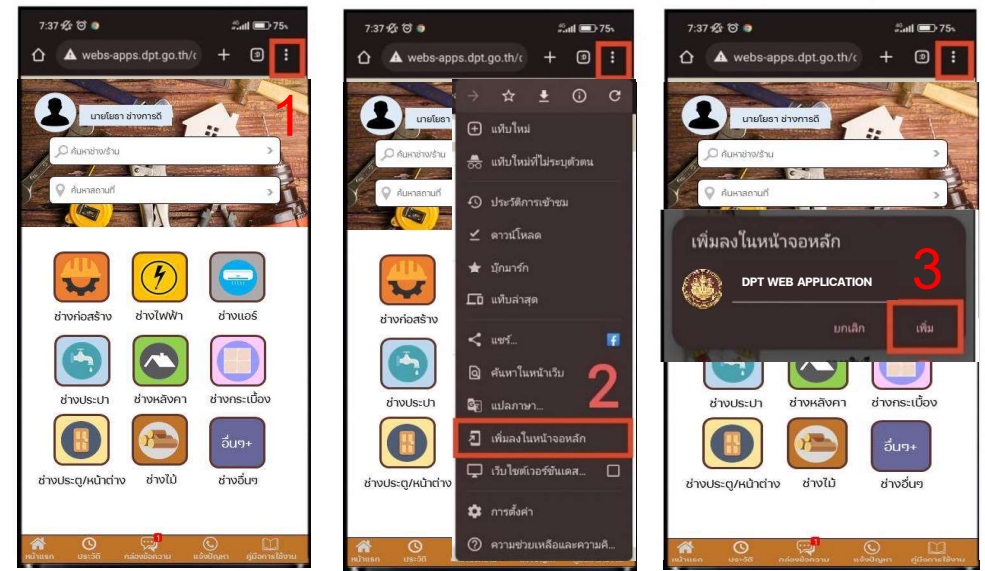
7:37 75

webs-apps.dpt.go.th/c

นายโยธา ช่างการดี

1

ค้นหาช่าง/ร้าน

ค้นหาสถานที่

ช่างก่อสร้าง
ช่างไฟฟ้า
ช่างแอร์
ช่างประปา
ช่างหลังคา
ช่างกระเบื้อง
ช่างประตู/หน้าต่าง
ช่างไม้
อื่นๆ+
ช่างอื่นๆ

หน้าแรก
ประวัติ
กล่องข้อความ
แจ้งปัญหา
คู่มือการใช้งาน

7:37 75

webs-apps.dpt.go.th/c

นายโยธา ช่างการดี

ค้นหาช่าง/ร้าน

ค้นหาสถานที่

แท็บใหม่
แท็บใหม่ที่ไม่ระบุตัวตน
ประวัติการเข้าชม
ดาวน์โหลด
บุ๊กมาร์ก
แท็บล่าสุด
แชร์...
ค้นหาในหน้าเว็บ
แปลภาษา...
2
เพิ่มลงในหน้าจอหลัก
เว็บไซต์เวอร์ชันเดส...
การตั้งค่า
ความช่วยเหลือและความคิ...

ช่างก่อสร้าง
ช่างประปา
ช่างประตู/หน้าต่าง

หน้าแรก
ประวัติ

7:37 75

webs-apps.dpt.go.th/c

นายโยธา ช่างการดี

ค้นหาช่าง/ร้าน

ค้นหาสถานที่

เพิ่มลงในหน้าจอหลัก

3

DPT WEB APPLICATION

ยกเลิก
เพิ่ม

ช่างประปา
ช่างหลังคา
ช่างกระเบื้อง
ช่างประตู/หน้าต่าง
ช่างไม้
อื่นๆ+
ช่างอื่นๆ

หน้าแรก
ประวัติ
กล่องข้อความ
แจ้งปัญหา
คู่มือการใช้งาน